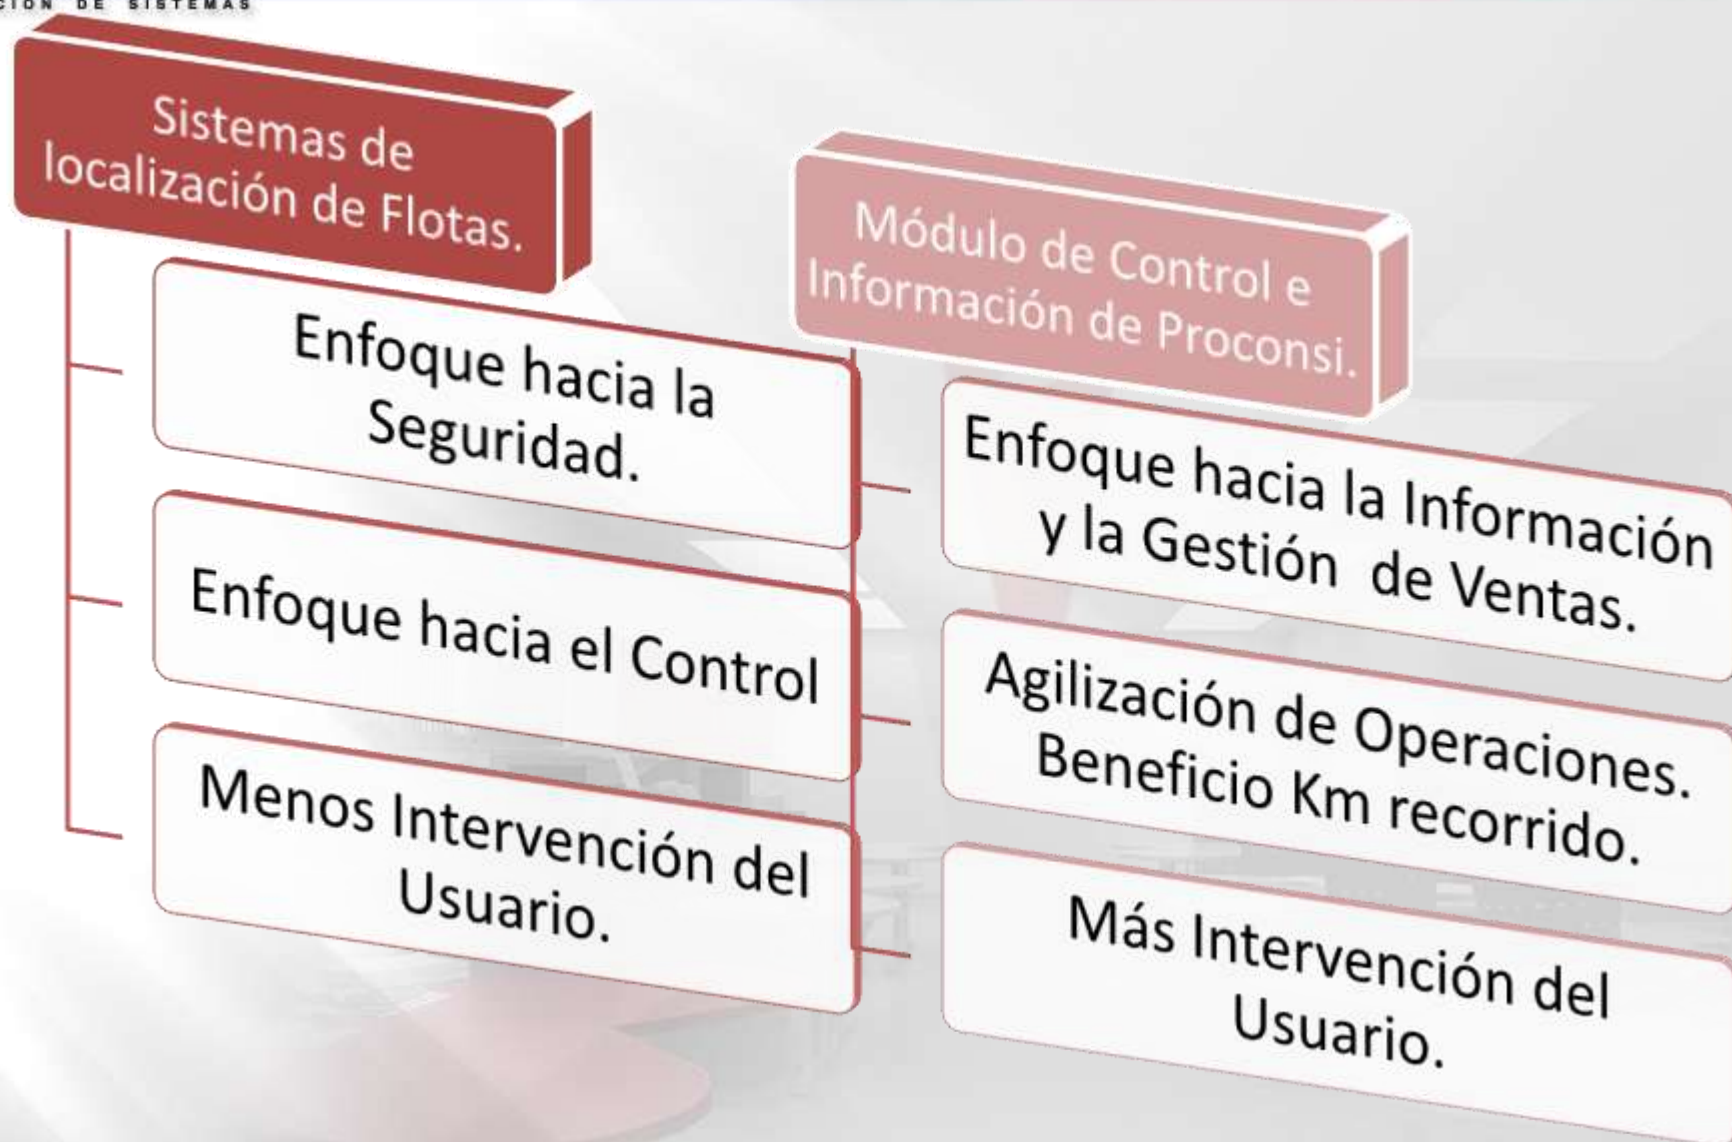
CION DE SISTEMAS

Sistemas de localización de Flotas.

Enfoque hacia la Seguridad.

Enfoque hacia el Control

Menos Intervención del Usuario.

Módulo de Control e Información de Proconsi.

Enfoque hacia la Información y la Gestión de Ventas.

Agilización de Operaciones. Beneficio Km recorrido.

Más Intervención del Usuario.